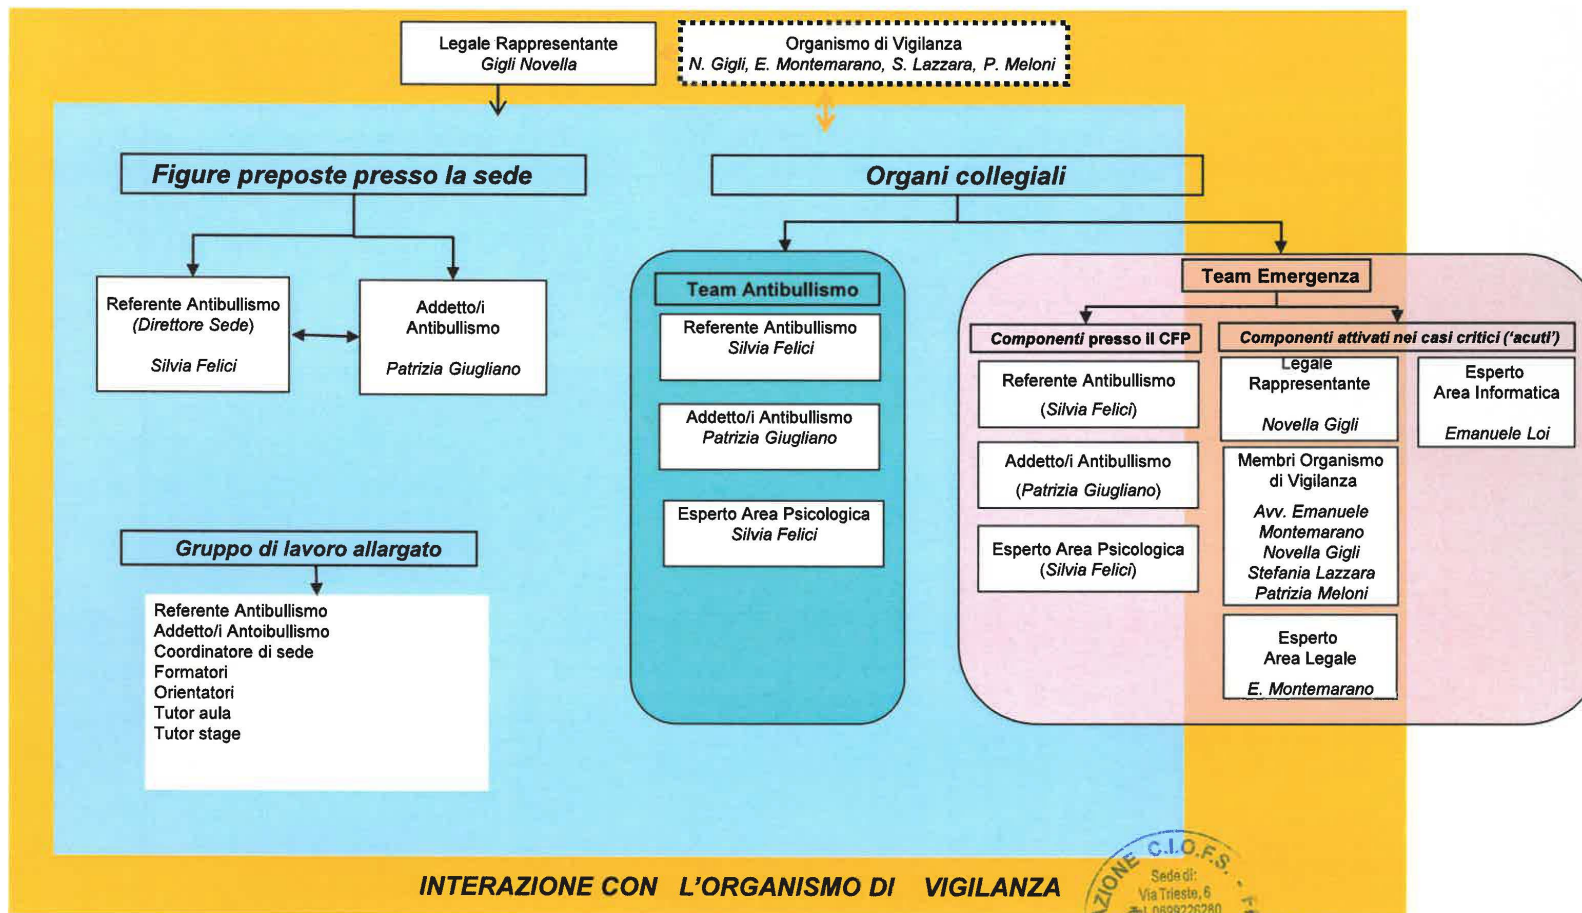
Legale Rappresentante
Gigli Novella

Organismo di Vigilanza
N. Gigli, E. Montemarano, S. Lazzara, P. Meloni

Figure preposte presso la sede

Referente Antibullismo
(Direttore Sede)
Silvia Felici

Addetto/i
Antibullismo
Patrizia Giugliano

Gruppo di lavoro allargato

Referente Antibullismo
Addetto/i Antoibullismo
Coordinatore di sede
Formatori
Orientatori
Tutor aula
Tutor stage

Organi collegiali

Team Antibullismo

Referente Antibullismo
Silvia Felici

Addetto/i Antibullismo
Patrizia Giugliano

Esperto Area Psicologica
Silvia Felici

Team Emergenza

Componenti presso il CFP

Referente Antibullismo
(Silvia Felici)

Addetto/i Antibullismo
(Patrizia Giugliano)

Esperto Area Psicologica
(Silvia Felici)

Componenti attivati nei casi critici ('acuti')

Legale
Rappresentante
Novella Gigli

Esperto
Area Informatica
Emanuele Loi

Membri Organismo
di Vigilanza
Avv. Emanuele
Montemarano
Novella Gigli
Stefania Lazzara
Patrizia Meloni

Esperto
Area Legale
E. Montemarano

INTERAZIONE CON L'ORGANISMO DI VIGILANZA

C.I.O.F.S. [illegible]ZIONE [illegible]
Sede di:
Via Trieste, 6
Tel. 0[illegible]